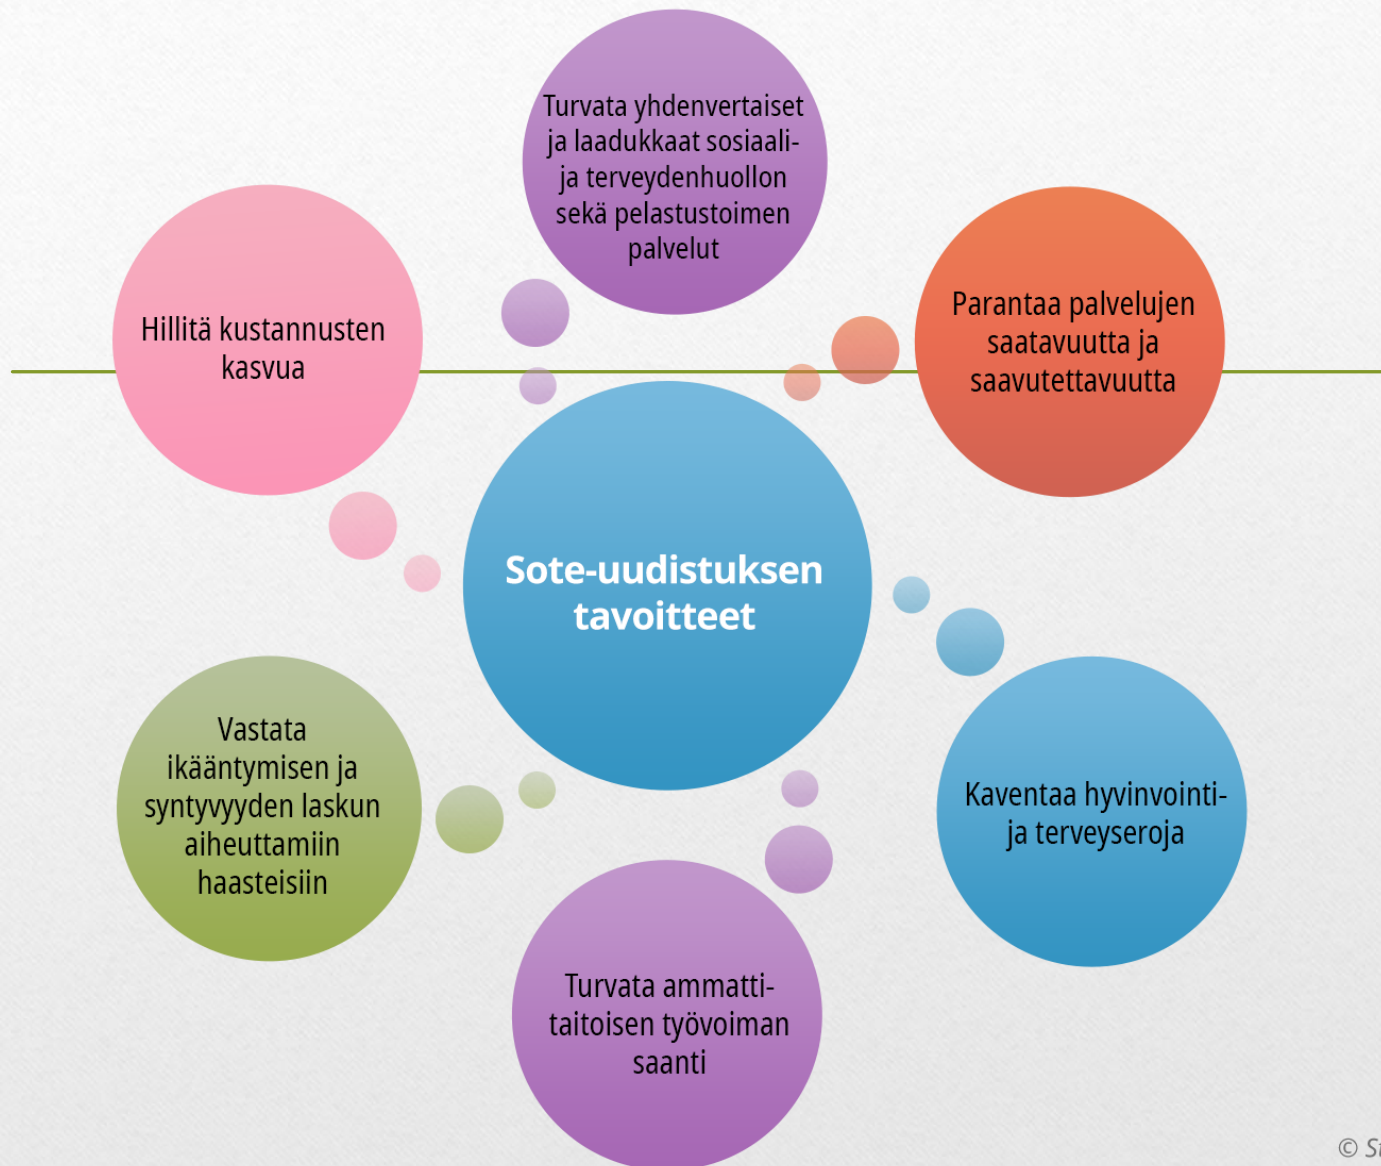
Turvata yhdenvertaiset ja laadukkaat sosiaali- ja terveydenhuollon sekä pelastustoimen palvelut

Hillitä kustannusten kasvua

Parantaa palvelujen saatavuutta ja saavutettavuutta

Sote-uudistuksen tavoitteet

Vastata ikääntymisen ja syntyvyyden laskun aiheuttamiin haasteisiin

Kaventaa hyvinvointi- ja terveyseroja

Turvata ammatti-taitoisen työvoiman saanti

© S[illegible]